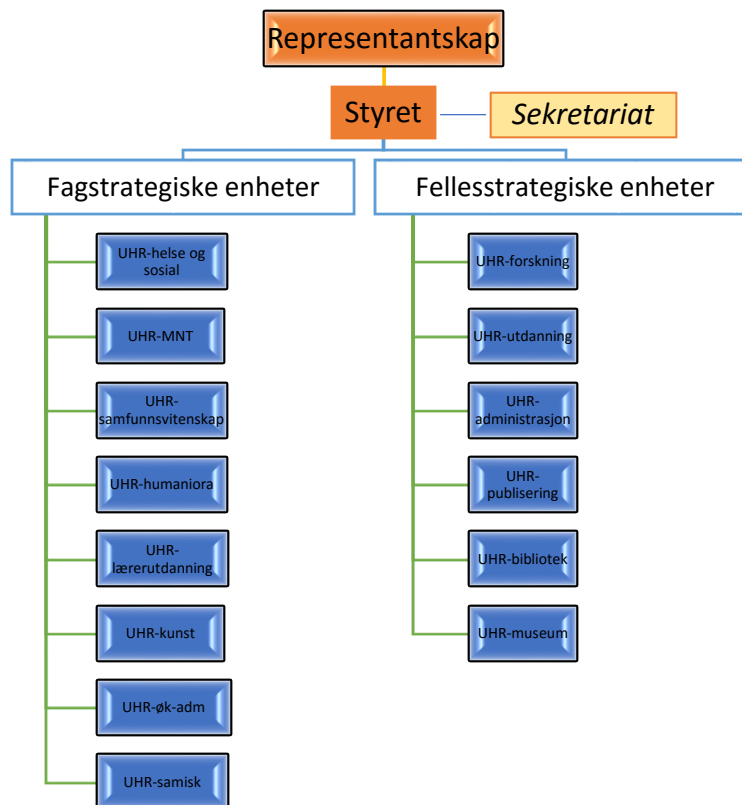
Representantskap

Styret

Sekretariat

Fagstrategiske enheter

UHR-helse og sosial

UHR-MNT

UHR-samfunnsvitenskap

UHR-humaniora

UHR-lærerutdanning

UHR-kunst

UHR-øk-adm

UHR-samisk

Fellesstrategiske enheter

UHR-forskning

UHR-utdanning

UHR-administrasjon

UHR-publisering

UHR-bibliotek

UHR-museum